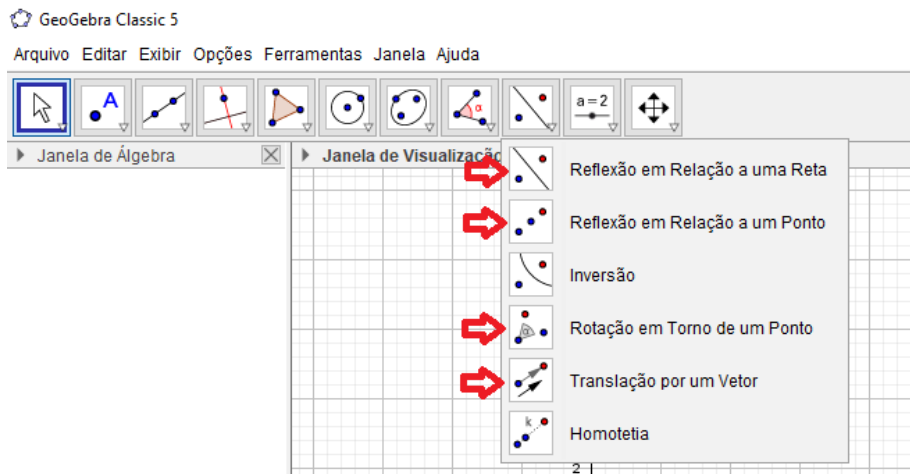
GeoGebra Classic 5

Arquivo Editar Exibir Opções Ferramentas Janela Ajuda

A α a = 2

Janela de Álgebra

Janela de Visualizaçã

Reflexão em Relação a uma Reta

Reflexão em Relação a um Ponto

Inversão

Rotação em Torno de um Ponto

Translação por um Vetor

k

Homotetia

2